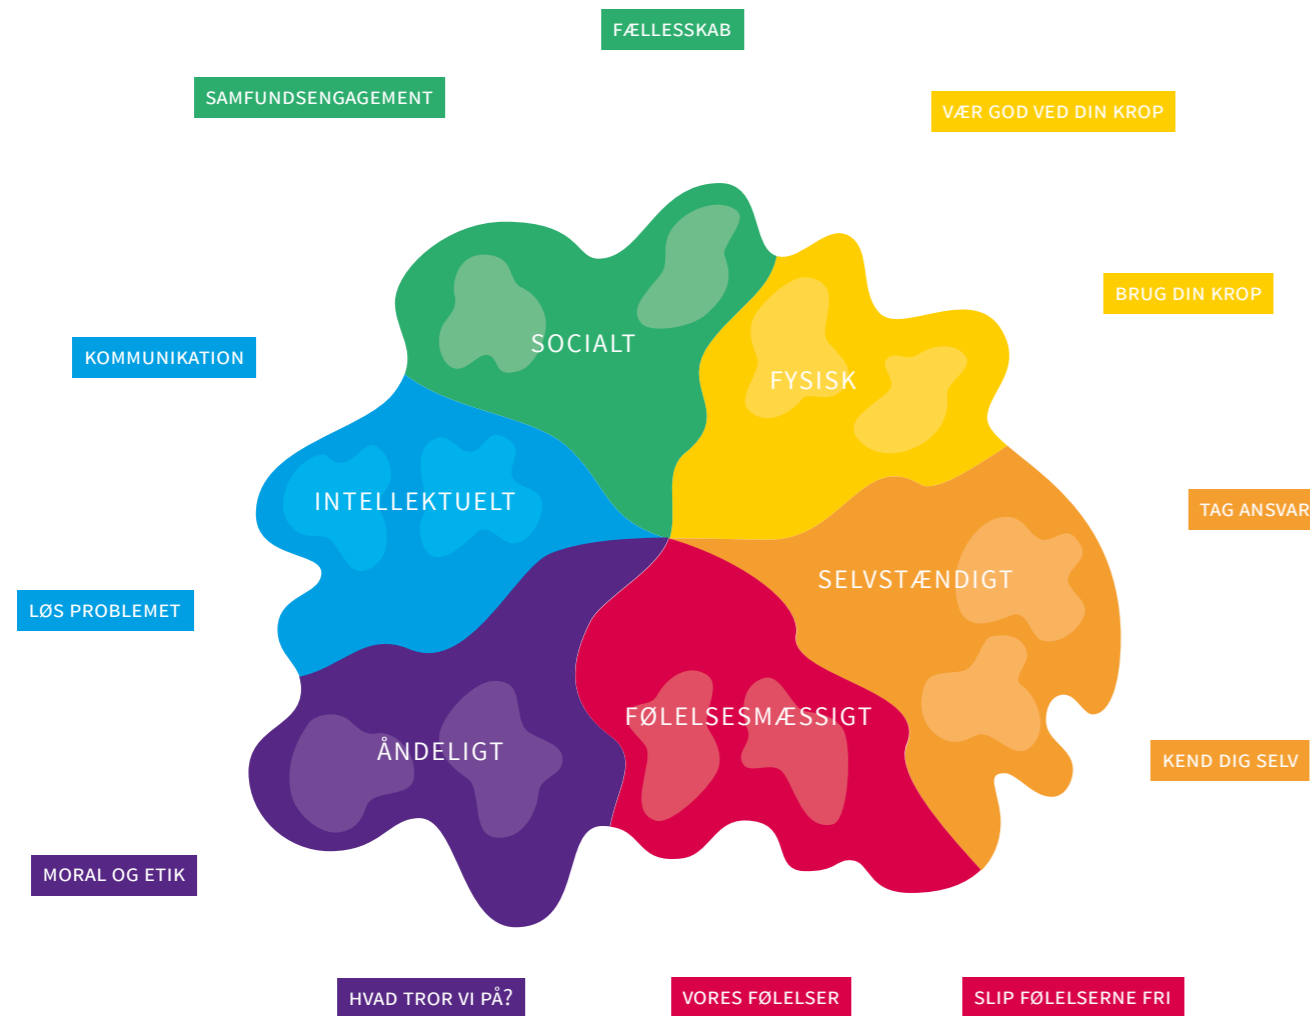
FÆLLESSKAB

SAMFUNDSENGAGEMENT

VÆR GOD VED DIN KROP

BRUG DIN KROP

KOMMUNIKATION

SOCIALT

FYSISK

INTELLEKTUELT

TAG ANSVAR

SELVSTÆNDIGT

LØS PROBLEMET

FØLELSESMÆSSIGT

ÅNDELIGT

KEND DIG SELV

MORAL OG ETIK

HVAD TROR VI PÅ?

VORES FØLELSER

SLIP FØLELSERNE FRI